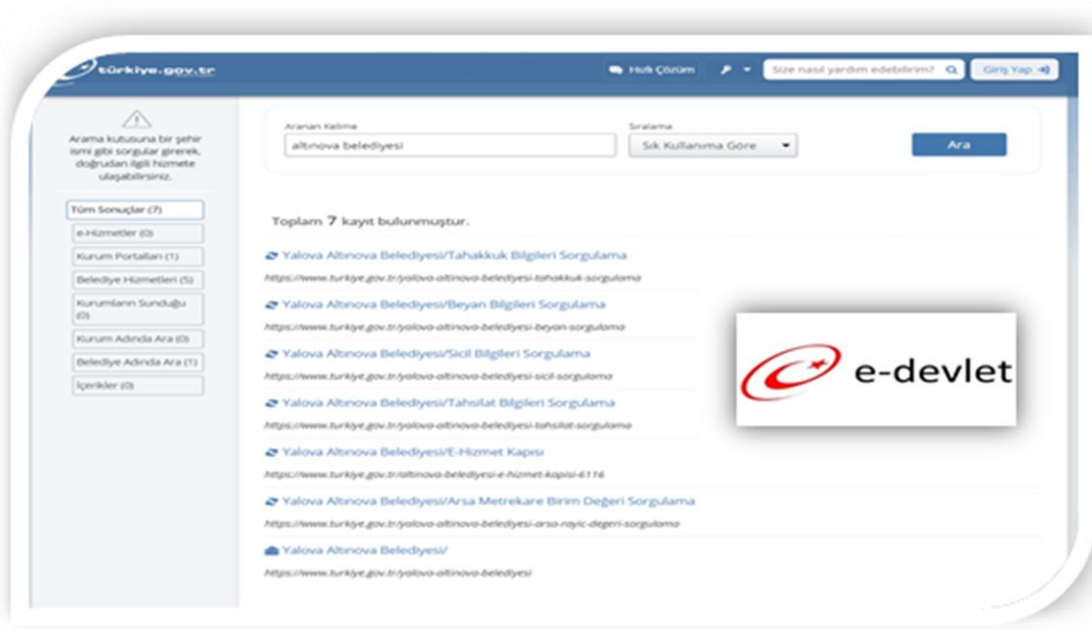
türkiye.gov.tr

Hızlı Çözüm

Size nasıl yardım edebilirim?

Giriş Yap

Arama kutusuna bir şehir ismi gibi sorgular girerek, doğrudan ilgili hizmete ulaşabilirsiniz.

Tüm Sonuçlar (7)

e-Hizmetler (0)

Kurum Portalları (1)

Belediye Hizmetleri (5)

Kurumların Sunduğu (0)

Kurum Adında Ara (0)

Belediye Adında Ara (1)

İçerikler (0)

Aranan Kelime

altınova belediyesi

Sıralama

Sık Kullanıma Göre

Ara

Toplam 7 kayıt bulunmuştur.

Yalova Altınova Belediyesi/Tahakkuk Bilgileri Sorgulama

https://www.turkiye.gov.tr/yalova-altinova-belediyesi-tahakkuk-sorgulama

Yalova Altınova Belediyesi/Beyan Bilgileri Sorgulama

https://www.turkiye.gov.tr/yalova-altinova-belediyesi-beyan-sorgulama

Yalova Altınova Belediyesi/Sicil Bilgileri Sorgulama

https://www.turkiye.gov.tr/yalova-altinova-belediyesi-sicil-sorgulama

Yalova Altınova Belediyesi/Tahsilat Bilgileri Sorgulama

https://www.turkiye.gov.tr/yalova-altinova-belediyesi-tahsilat-sorgulama

Yalova Altınova Belediyesi/E-Hizmet Kapısı

https://www.turkiye.gov.tr/altinova-belediyesi-e-hizmet-kapisi-6116

Yalova Altınova Belediyesi/Arsa Metrekare Birim Değeri Sorgulama

https://www.turkiye.gov.tr/yalova-altinova-belediyesi-arsa-rayic-degeri-sorgulama

Yalova Altınova Belediyesi/

https://www.turkiye.gov.tr/yalova-altinova-belediyesi

e-devlet